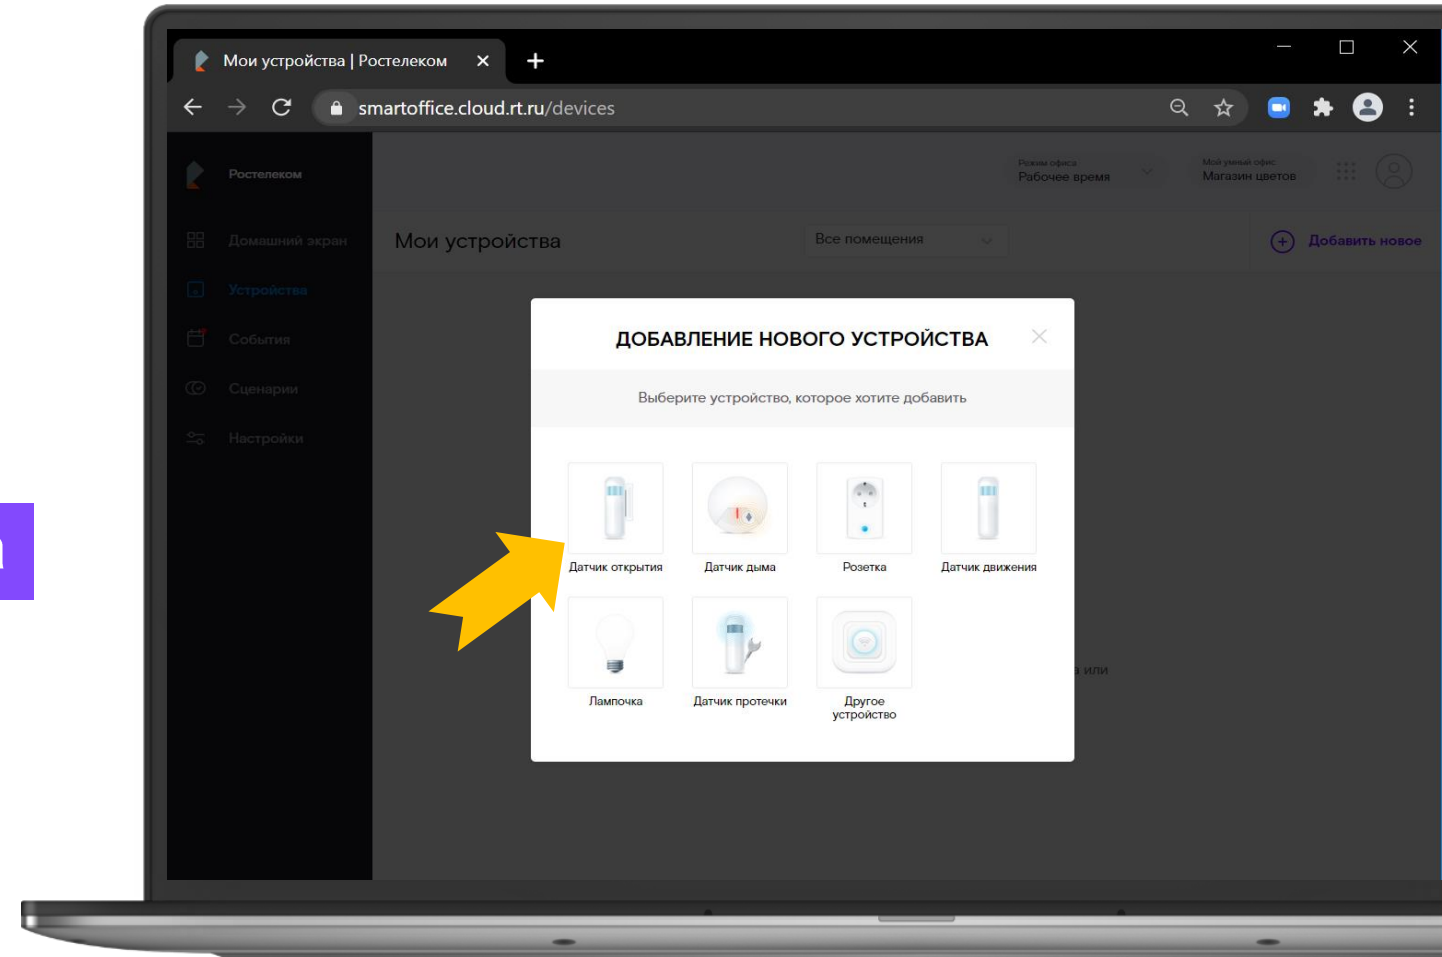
Мои устройства | Ростелеком

smartoffice.cloud.rt.ru/devices

Ростелеком

Домашний экран

Устройства

События

Сценарии

Настройки

Режим офиса
Рабочее время

Мой умный офис
Магазин цветов

Мои устройства

Все помещения

Добавить новое

ДОБАВЛЕНИЕ НОВОГО УСТРОЙСТВА

Выберите устройство, которое хотите добавить

Датчик открытия

Датчик дыма

Розетка

Датчик движения

Лампочка

Датчик протечки

Другое устройство

или